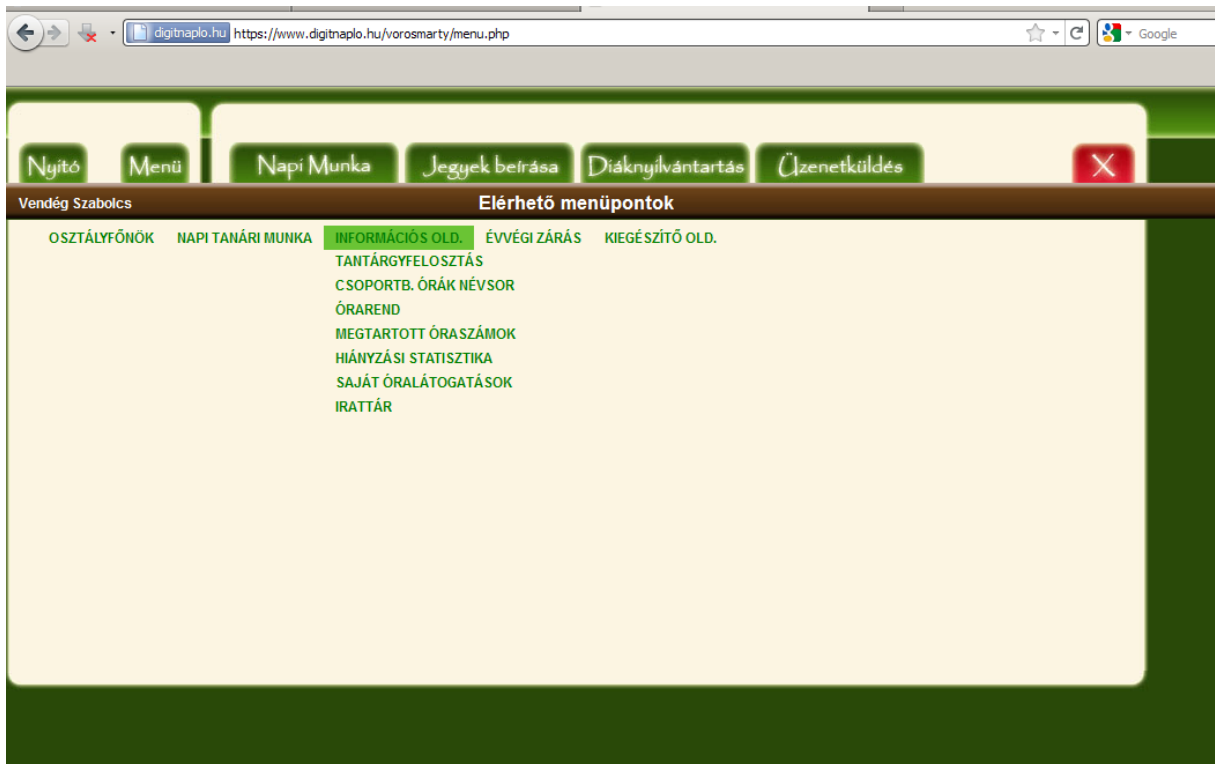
digitnaplo.hu https://www.digitnaplo.hu/vorosmarty/menu.php

Google

Nyitó Menü Napí Munka Jegyek beírása Diáknyilvántartás Üzenetküldés X

Vendég Szabolcs

Elérhető menüpontok

OSZTÁLYFŐNÖK NAPI TANÁRI MUNKA INFORMÁCIÓS OLD. ÉVVÉGI ZÁRÁS KIEGÉSZÍTŐ OLD.

TANTÁRGYFELOSZTÁS
CSOPORTB. ÓRÁK NÉVSOR
ÓRAREND
MEGTARTOTT ÓRASZÁMOK
HIÁNYZÁSI STATISZTIKA
SAJÁT ÓRALÁTOGATÁSOK
IRATTÁR